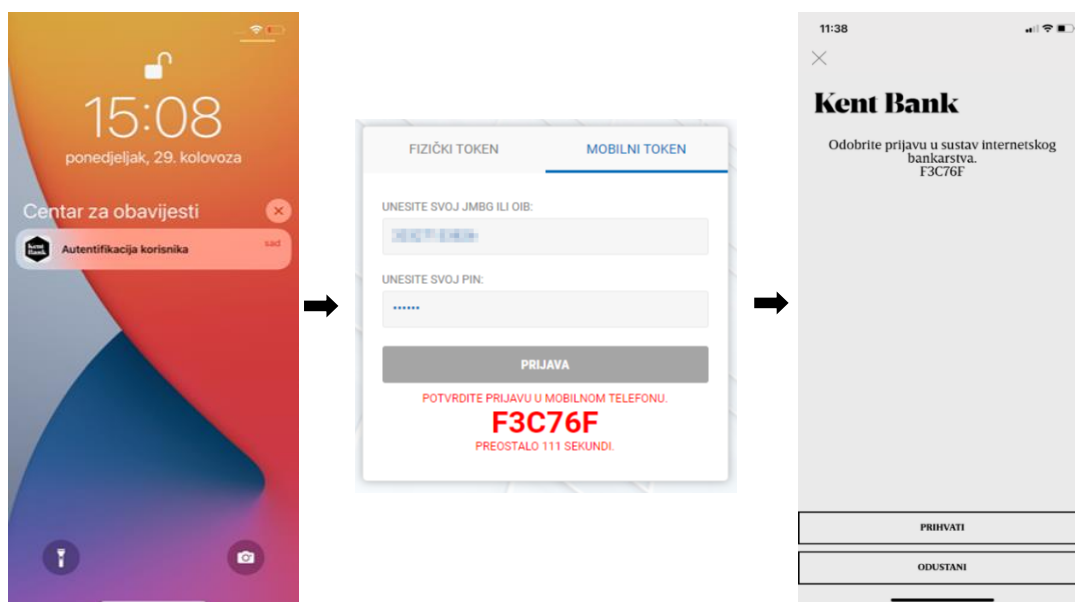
15:08
ponedjeljak, 29. kolovoza

Centar za obavijesti

Kent Bank
Autentifikacija korisnika
sad

FIZIČKI TOKEN
MOBILNI TOKEN

UNESITE SVOJ JMBG ILI OIB:
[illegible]

UNESITE SVOJ PIN:
••••••

PRIJAVA

POTVRDITE PRIJAVU U MOBILNOM TELEFONU.
F3C76F
PREOSTALO 111 SEKUNDI.

11:38

Kent Bank

Odobrite prijavu u sustav internetskog bankarstva.
F3C76F

PRIHVATI

ODUSTANI